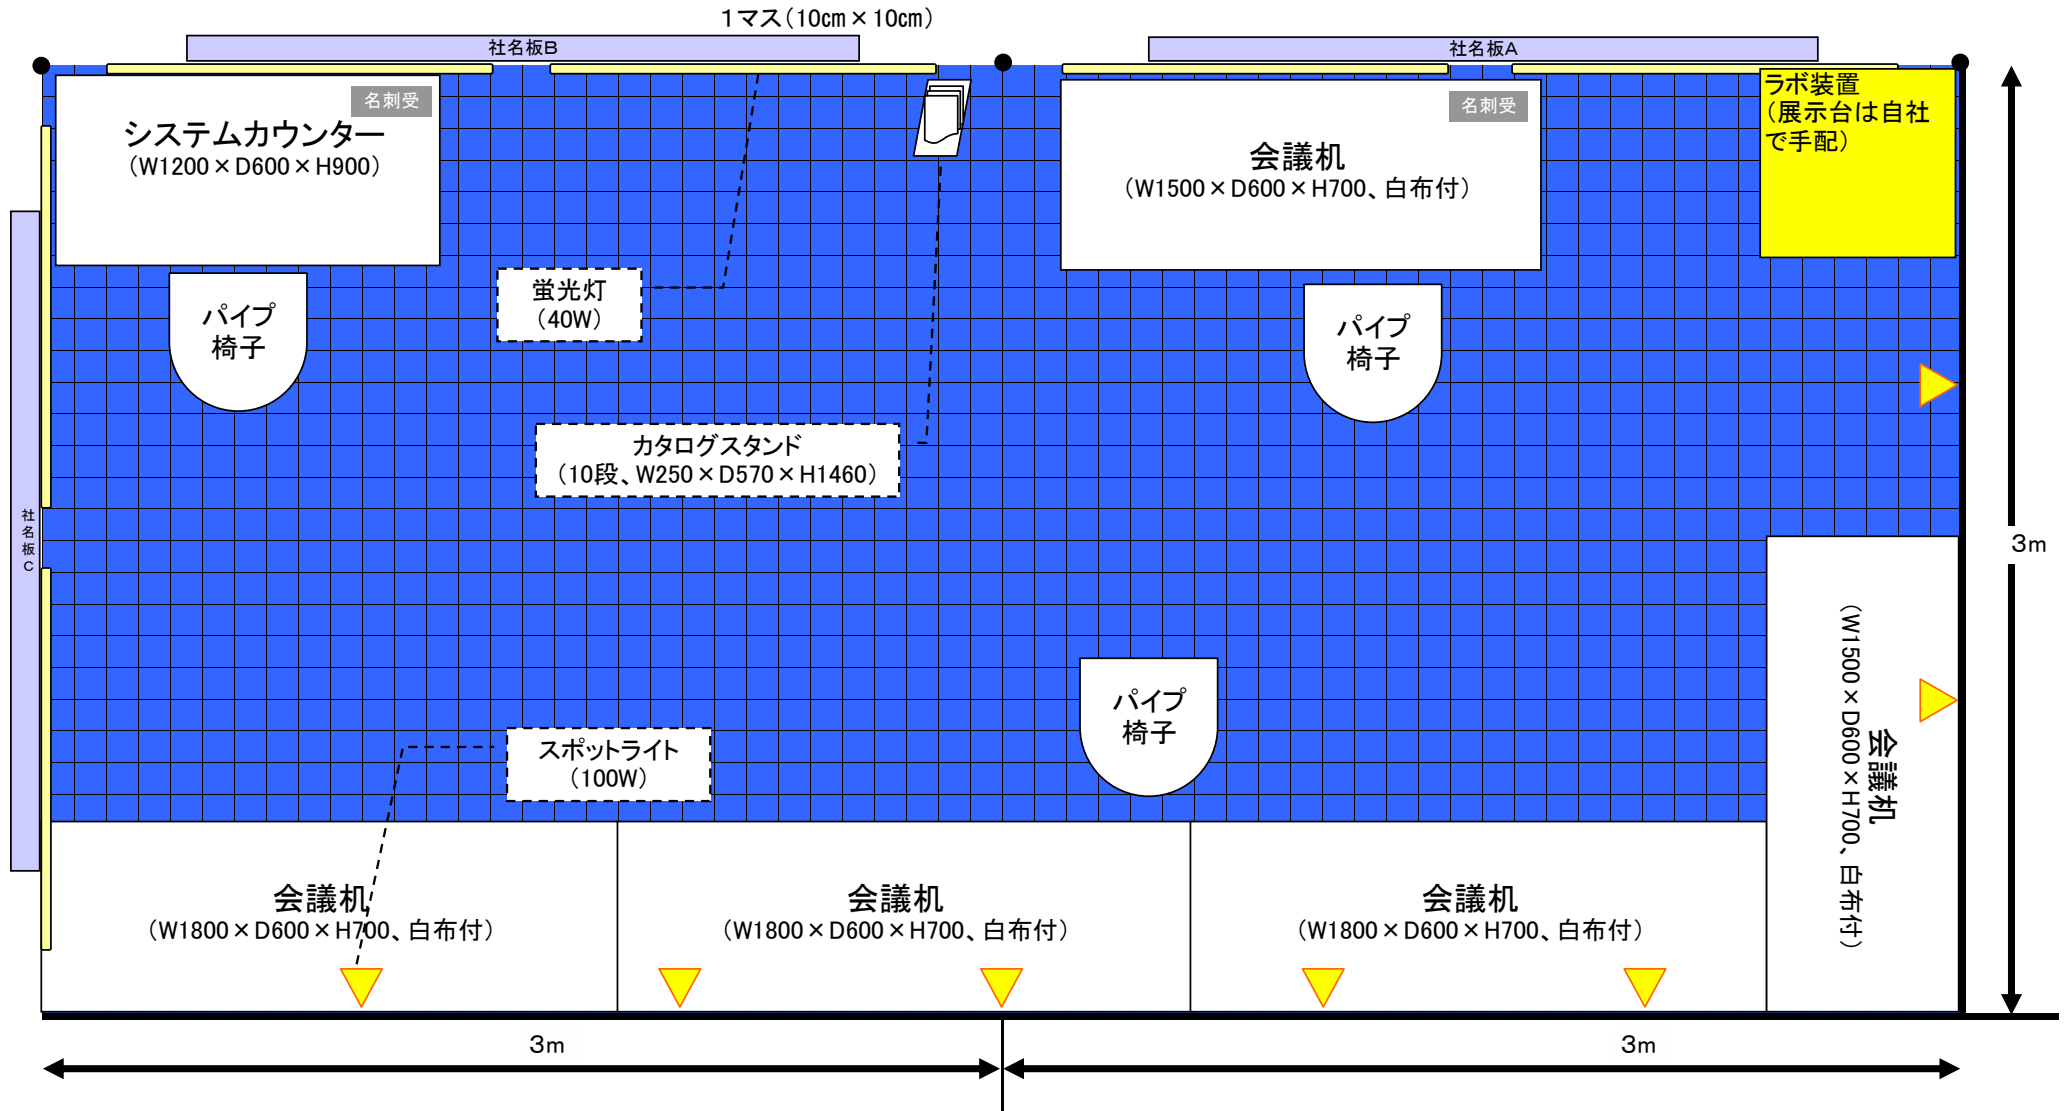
1マス（10cm×10cm）

社名板B

社名板A

名刺受

システムカウンター
（W1200×D600×H900）

名刺受

会議机
（W1500×D600×H700、白布付）

ラボ装置
（展示台は自社で手配）

蛍光灯
（40W）

パイプ椅子

パイプ椅子

カタログスタンド
（10段、W250×D570×H1460）

社名板C

3m

会議机
（W1500×D600×H700、白布付）

パイプ椅子

スポットライト
（100W）

会議机
（W1800×D600×H700、白布付）

会議机
（W1800×D600×H700、白布付）

会議机
（W1800×D600×H700、白布付）

3m

3m